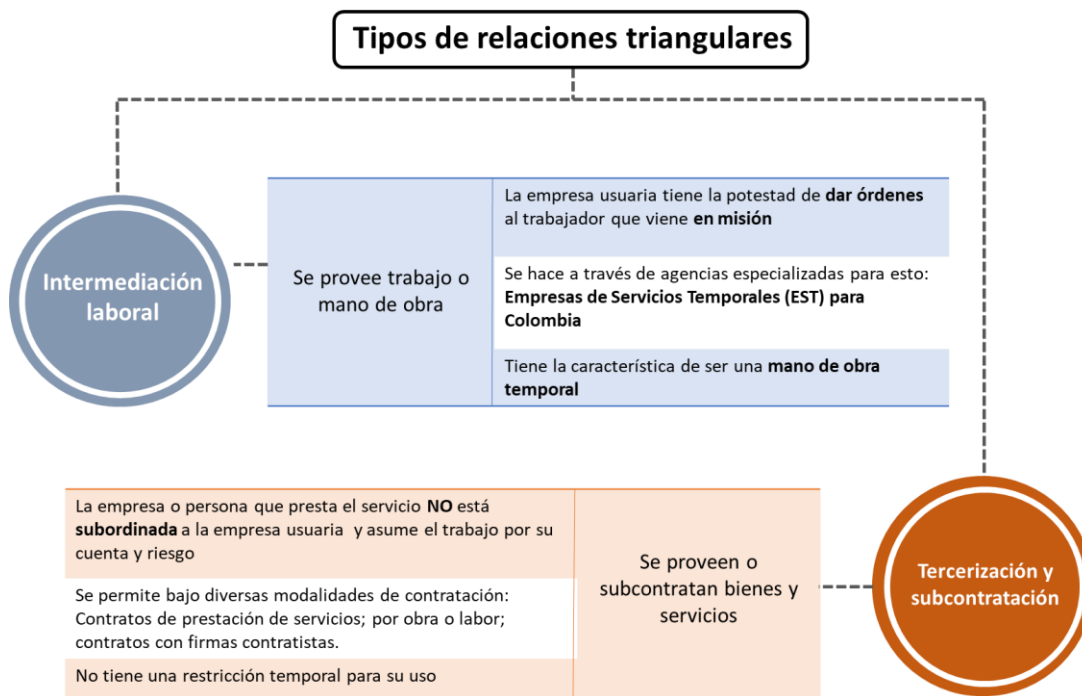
Tipos de relaciones triangulares

Intermediación laboral

Se provee trabajo o mano de obra

| Se provee trabajo o mano de obra | La empresa usuaria tiene la potestad de **dar órdenes** al trabajador que viene **en misión** |
|---|---|
| | Se hace a través de agencias especializadas para esto: **Empresas de Servicios Temporales (EST) para Colombia** |
| | Tiene la característica de ser una **mano de obra temporal** |

| La empresa o persona que presta el servicio **NO** está **subordinada** a la empresa usuaria y asume el trabajo por su cuenta y riesgo | Se proveen o subcontratan bienes y servicios |
|---|---|
| Se permite bajo diversas modalidades de contratación: Contratos de prestación de servicios; por obra o labor; contratos con firmas contratistas. | |
| No tiene una restricción temporal para su uso | |

Tercerización y subcontratación